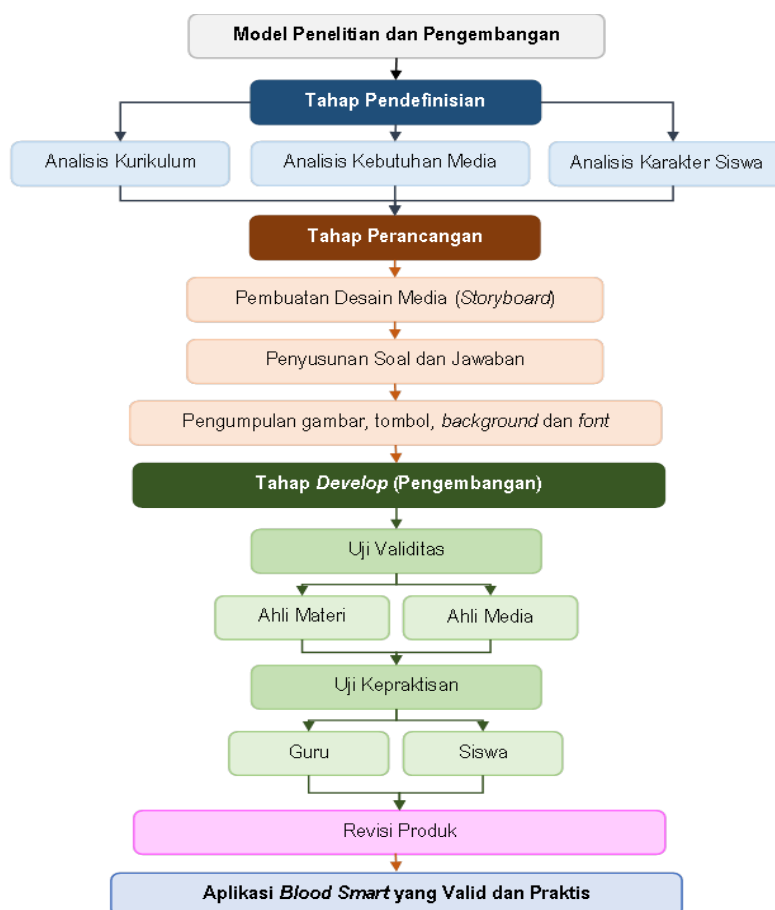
Model Penelitian dan Pengembangan

Tahap Pendefinisian

Analisis Kurikulum

Analisis Kebutuhan Media

Analisis Karakter Siswa

Tahap Perancangan

Pembuatan Desain Media (Storyboard)

Penyusunan Soal dan Jawaban

Pengumpulan gambar, tombol, background dan font

Tahap Develop (Pengembangan)

Uji Validitas

Ahli Materi

Ahli Media

Uji Kepraktisan

Guru

Siswa

Revisi Produk

Aplikasi Blood Smart yang Valid dan Praktis